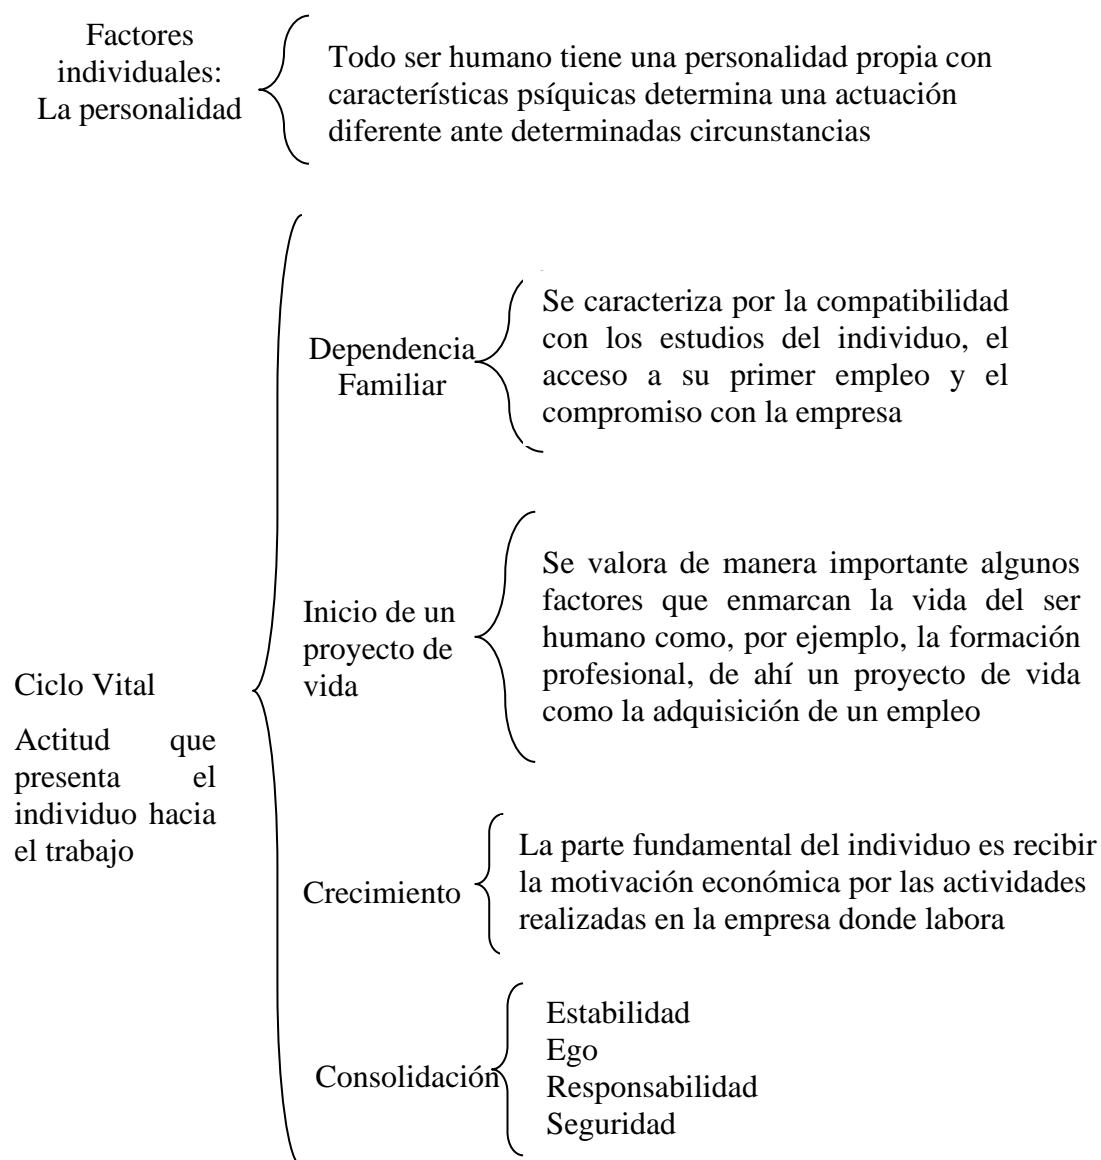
Factores individuales: La personalidad

Todo ser humano tiene una personalidad propia con características psíquicas determina una actuación diferente ante determinadas circunstancias

Ciclo Vital

Actitud que presenta el individuo hacia el trabajo

Dependencia Familiar

Se caracteriza por la compatibilidad con los estudios del individuo, el acceso a su primer empleo y el compromiso con la empresa

Inicio de un proyecto de vida

Se valora de manera importante algunos factores que enmarcan la vida del ser humano como, por ejemplo, la formación profesional, de ahí un proyecto de vida como la adquisición de un empleo

Crecimiento

La parte fundamental del individuo es recibir la motivación económica por las actividades realizadas en la empresa donde labora

Consolidación

Estabilidad
Ego
Responsabilidad
Seguridad